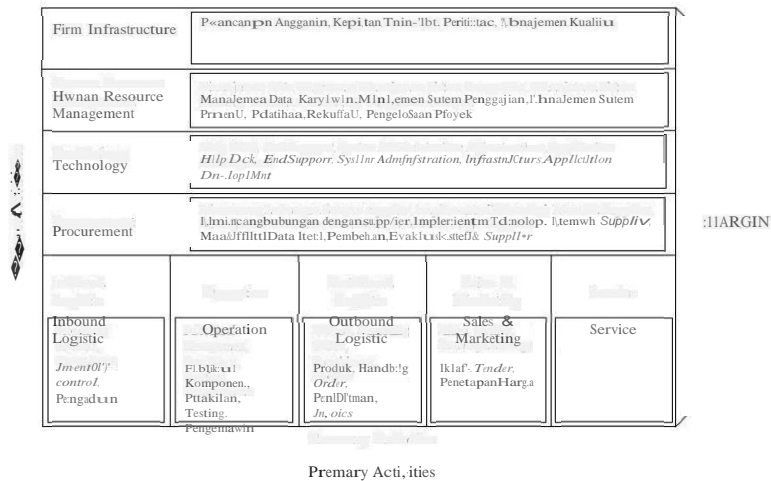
Firm Infrastructure

P«ancanpn Angganin, Kepi.tan Tnin-'lbt. Periti::tac, !\bnajemen Kualiiu

Hwnan Resource Management

Manalemea Data Kary1w1n. M1n1,emen Sutem Penggajian, l'.hnaJemen Sutem PrrnenU, Pdatihaa, RekuffaU, PengeloSaan Pfoyek

Technology

H1lp Dck, EndSupporr, Sys11nr Admfnfstration, InfastnJCturs App1lctltlon Dn-.lop1Mnt

Procurement

l,lmi.ncangbubungan dengansupp/ier, Impler:ientmTd:nolop. l,temwh Supplir, Maa&Jfflltt1Data Itet:1, Pembeh.an, Evakl.usl<.sttefJ& Suppl1•r

:IIARGIN

Inbound Logistic

Jment0l')' control, Pengadu1n

Operation

F1.blk:u1 Komponen., Pttakilan, Testing, Pengemawln

Outbound Logistic

Produk, Handb:!g Order, PcnlDl'tman, Jn, oics

Sales & Marketing

Iklaf`. Tender, PenetapanHarga

Service

Premary Acti,ities